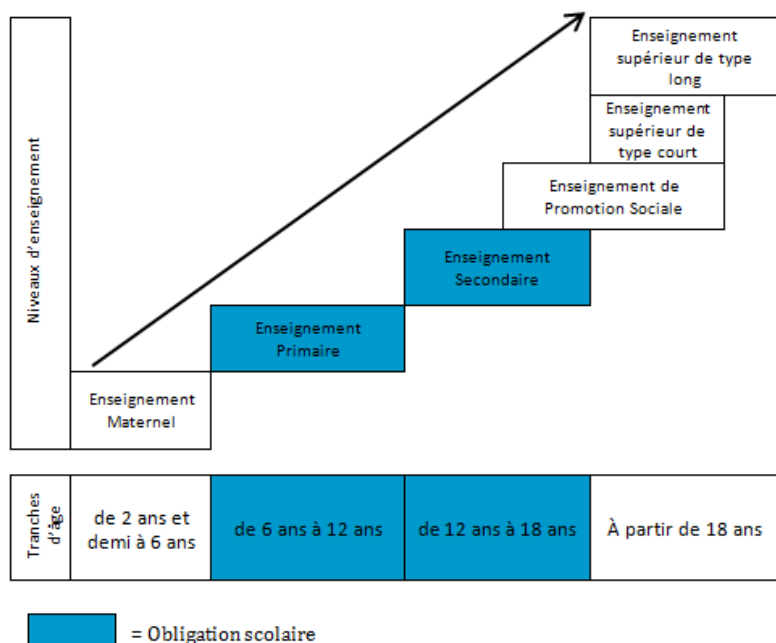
Niveaux d'enseignement

Enseignement supérieur de type long

Enseignement supérieur de type court

Enseignement de Promotion Sociale

Enseignement Secondaire

Enseignement Primaire

Enseignement Maternel

| Tranches d'âge | de 2 ans et demi à 6 ans | de 6 ans à 12 ans | de 12 ans à 18 ans | À partir de 18 ans |
|---|---|---|---|---|

= Obligation scolaire